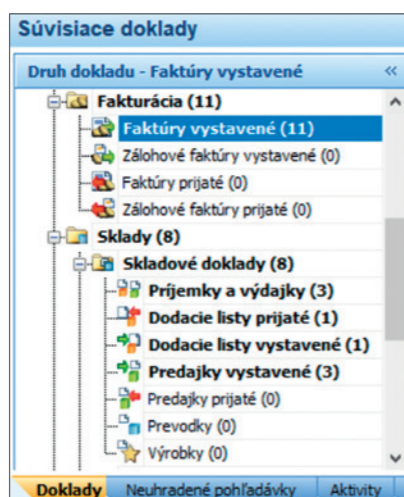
Súvisiace doklady

Druh dokladu - Faktúry vystavené «

Fakturácia (11)
Faktúry vystavené (11)
Zálohové faktúry vystavené (0)
Faktúry prijaté (0)
Zálohové faktúry prijaté (0)
Sklady (8)
Skladové doklady (8)
Príjemky a výdajky (3)
Dodacie listy prijaté (1)
Dodacie listy vystavené (1)
Predajky vystavené (3)
Predajky prijaté (0)
Prevodky (0)
Výrobky (0)

Doklady | Neuhradené pohľadávky | Aktivity